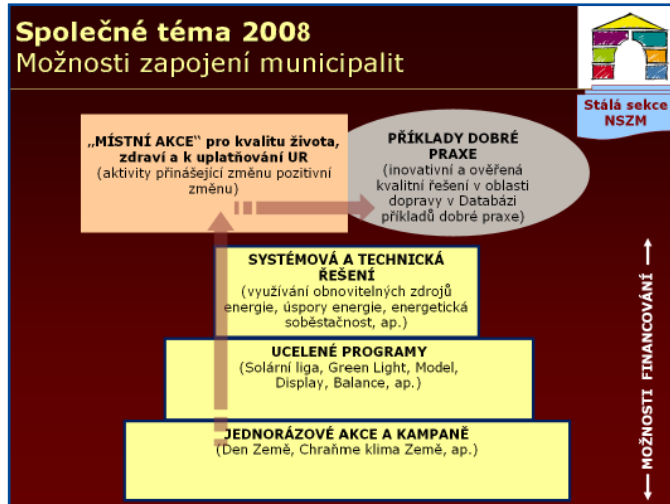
Společné téma 2008
Možnosti zapojení municipalit

Stálá sekce NSZM

„MÍSTNÍ AKCE" pro kvalitu života, zdraví a k uplatňování UR
(aktivity přinášející změnu pozitivní změnu)

PŘÍKLADY DOBRÉ PRAXE
(inovativní a ověřená kvalitní řešení v oblasti dopravy v Databázi příkladů dobré praxe)

SYSTÉMOVÁ A TECHNICKÁ ŘEŠENÍ
(využívání obnovitelných zdrojů energie, úspory energie, energetická soběstačnost, ap.)

UCELENÉ PROGRAMY
(Solární liga, Green Light, Model, Display, Balance, ap.)

JEDNORÁZOVÉ AKCE A KAMPANĚ
(Den Země, Chraňme klima Země, ap.)

MOŽNOSTI FINANCOVÁNÍ